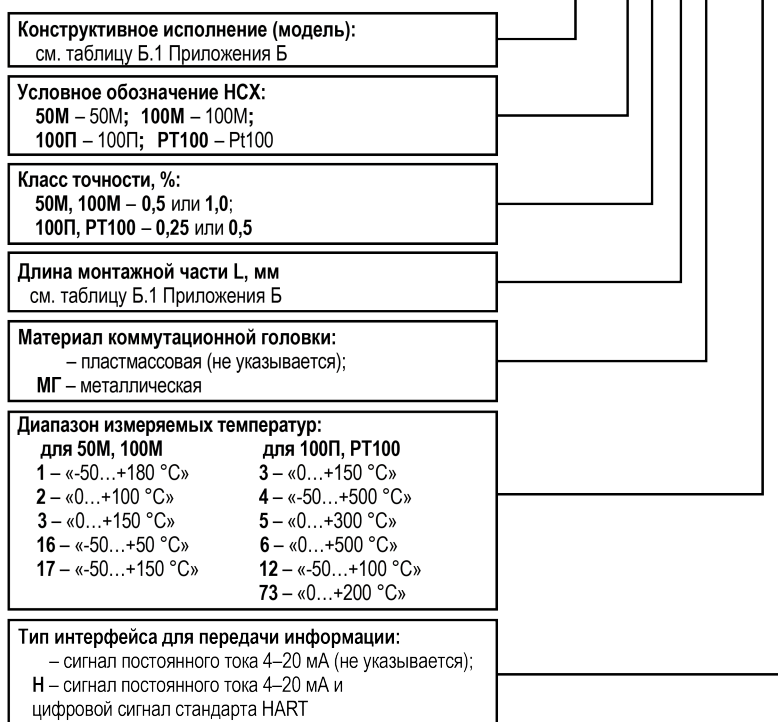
**Конструктивное исполнение (модель):**
см. таблицу Б.1 Приложения Б

**Условное обозначение НСХ:**
**50М** – 50М; **100М** – 100М;
**100П** – 100П; **РТ100** – Pt100

**Класс точности, %:**
**50М, 100М** – **0,5** или **1,0**;
**100П, РТ100** – **0,25** или **0,5**

**Длина монтажной части L, мм**
см. таблицу Б.1 Приложения Б

**Материал коммутационной головки:**
– пластмассовая (не указывается);
**МГ** – металлическая

**Диапазон измеряемых температур:**

**для 50М, 100М**
**1** – «-50…+180 °С»
**2** – «0…+100 °С»
**3** – «0…+150 °С»
**16** – «-50…+50 °С»
**17** – «-50…+150 °С»

**для 100П, РТ100**
**3** – «0…+150 °С»
**4** – «-50…+500 °С»
**5** – «0…+300 °С»
**6** – «0…+500 °С»
**12** – «-50…+100 °С»
**73** – «0…+200 °С»

Тип интерфейса для передачи информации:
– сигнал постоянного тока 4–20 мА (не указывается);
**Н** – сигнал постоянного тока 4–20 мА и цифровой сигнал стандарта HART